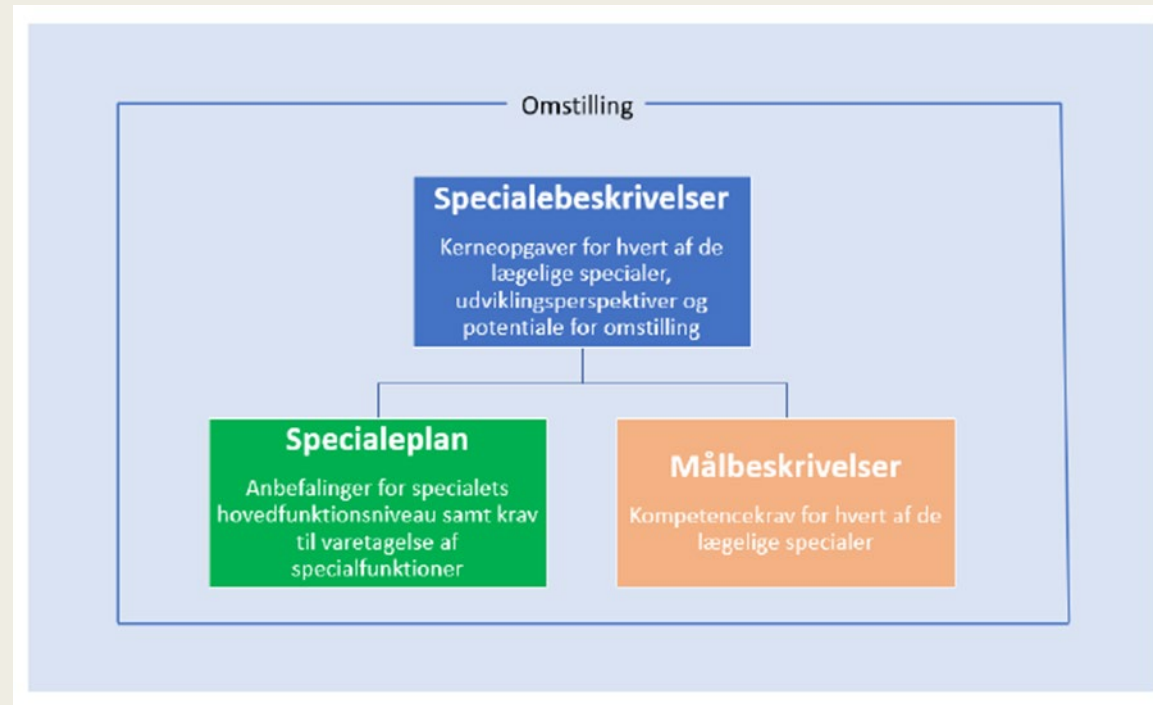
Omstilling

Specialebeskrivelser

Kerneopgaver for hvert af de lægelige specialer, udviklingsperspektiver og potentiale for omstilling

Specialeplan

Anbefalinger for specialets hovedfunktionsniveau samt krav til varetagelse af specialfunktioner

Målbeskrivelser

Kompetencekrav for hvert af de lægelige specialer